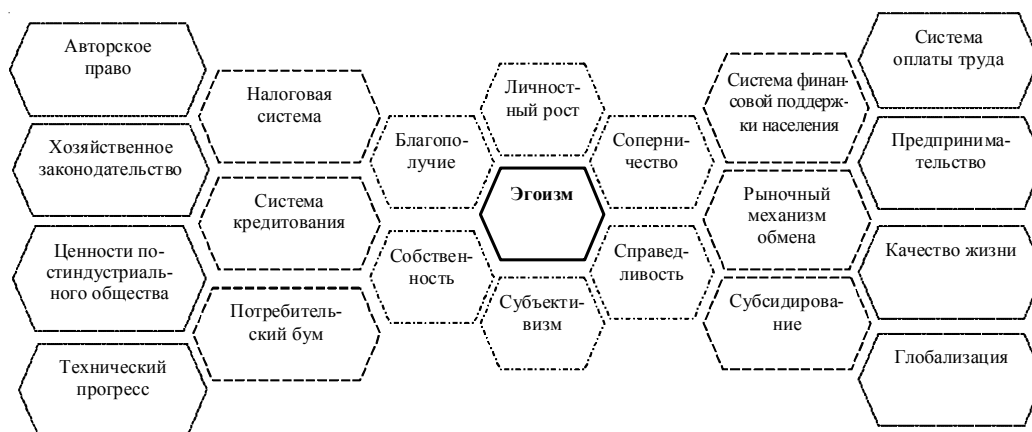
Авторское право

Хозяйственное законодательство

Ценности постиндустриального общества

Технический прогресс

Налоговая система

Система кредитования

Потребительский бум

Благополучие

Собственность

Личностный рост

Эгоизм

Субъективизм

Соперничество

Справедливость

Система финансовой поддержки населения

Рыночный механизм обмена

Субсидирование

Система оплаты труда

Предпринимательство

Качество жизни

Глобализация